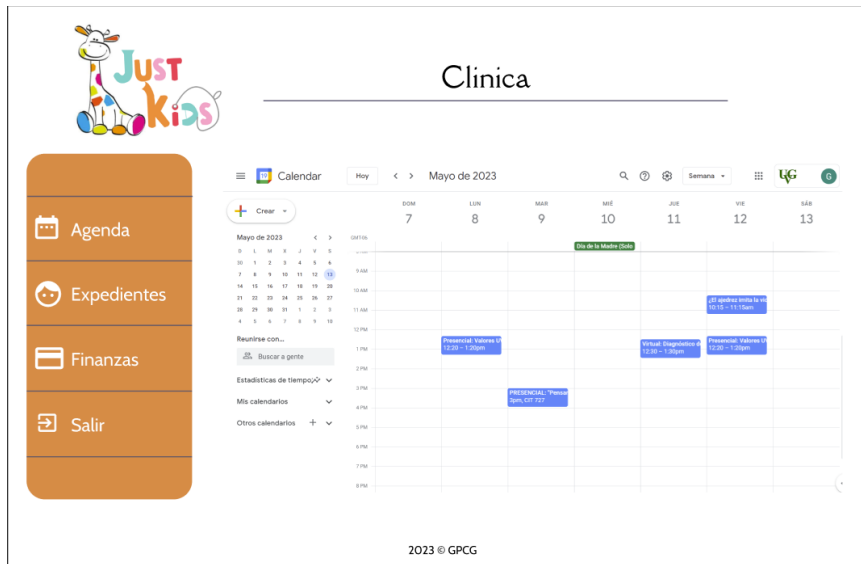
JUST KIDS

Clinica

Agenda

Expedientes

Finanzas

Salir

Calendar Hoy < > Mayo de 2023 Semana UVG G

Crear

Mayo de 2023 < >

| D | L | M | M | J | V | S |
|---|---|---|---|---|---|---|
| 30 | 1 | 2 | 3 | 4 | 5 | 6 |
| 7 | 8 | 9 | 10 | 11 | 12 | 13 |
| 14 | 15 | 16 | 17 | 18 | 19 | 20 |
| 21 | 22 | 23 | 24 | 25 | 26 | 27 |
| 28 | 29 | 30 | 31 | 1 | 2 | 3 |
| 4 | 5 | 6 | 7 | 8 | 9 | 10 |

Reunirse con...

Buscar a gente

Estadísticas de tiempo

Mis calendarios

Otros calendarios +

DOM 7
LUN 8
MAR 9
MIÉ 10
JUE 11
VIE 12
SÁB 13

GMT-06

Día de la Madre (Solo

9 AM
10 AM
11 AM
12 PM
1 PM
2 PM
3 PM
4 PM
5 PM
6 PM
7 PM
8 PM

¿El ajedrez imita la vi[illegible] 10:15 – 11:15am

Presencial: Valores U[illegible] 12:20 – 1:20pm

Virtual: Diagnóstico d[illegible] 12:30 – 1:30pm

Presencial: Valores U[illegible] 12:20 – 1:20pm

PRESENCIAL: "Pensa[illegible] 3pm, CIT 727

2023 © GPCG